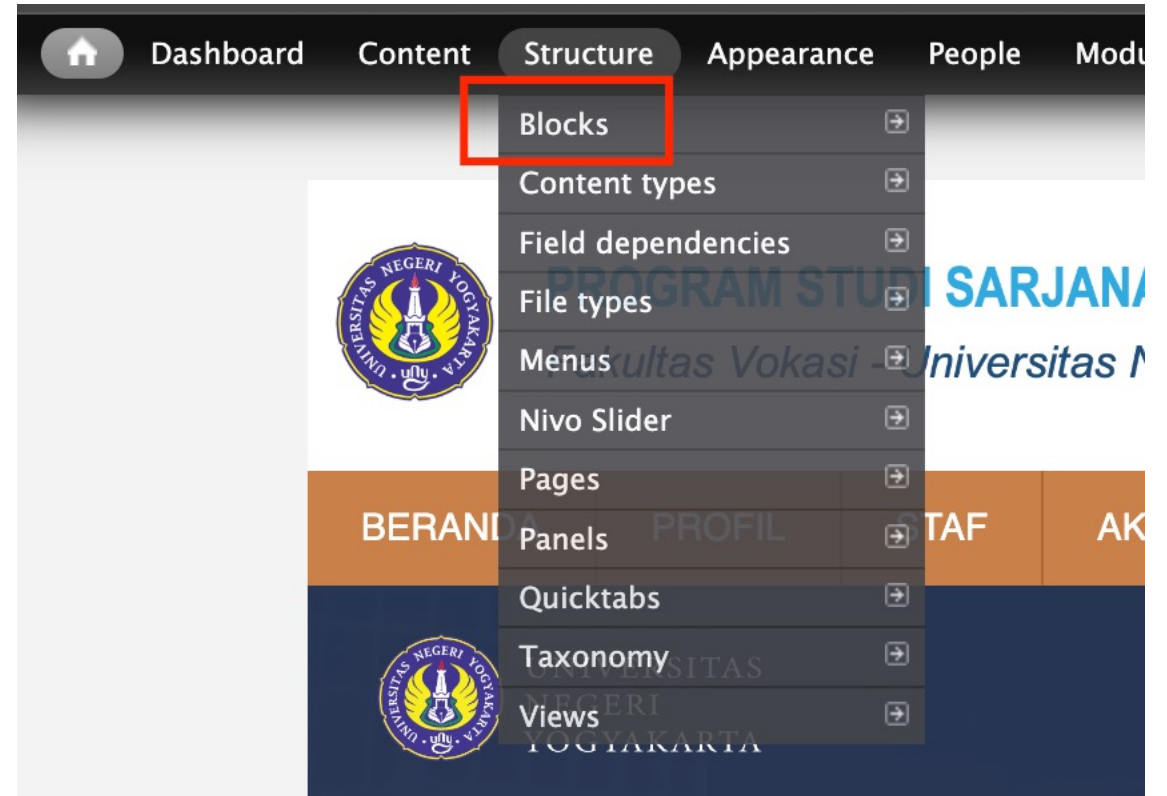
Dashboard Content Structure Appearance People Modu

Blocks
Content types
Field dependencies
File types
Menus
Nivo Slider
Pages
Panels
Quicktabs
Taxonomy
Views

UNIVERSITAS NEGERI YOGYAKARTA
PROGRAM STUDI SARJANA
Fakultas Vokasi - Universitas N

BERANDA PROFIL STAF AK

UNIVERSITAS NEGERI YOGYAKARTA
UNIVERSITAS
NEGERI
YOGYAKARTA